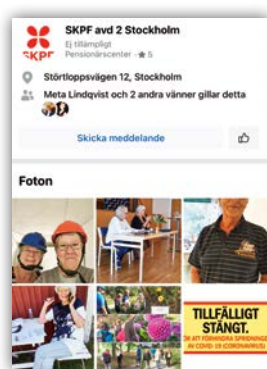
SKPF avd 2 Stockholm
Ej tillämpligt
Pensionärscenter · ★5

Stortloppsvägen 12, Stockholm

Meta Lindqvist och 2 andra vänner gillar detta

Skicka meddelande

Foton

TILLFÄLLIGT STÄNGT.
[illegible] ATT FÖRHINDRA SPRIDNINGEN AV COVID-19 (CORONAVIRUS)